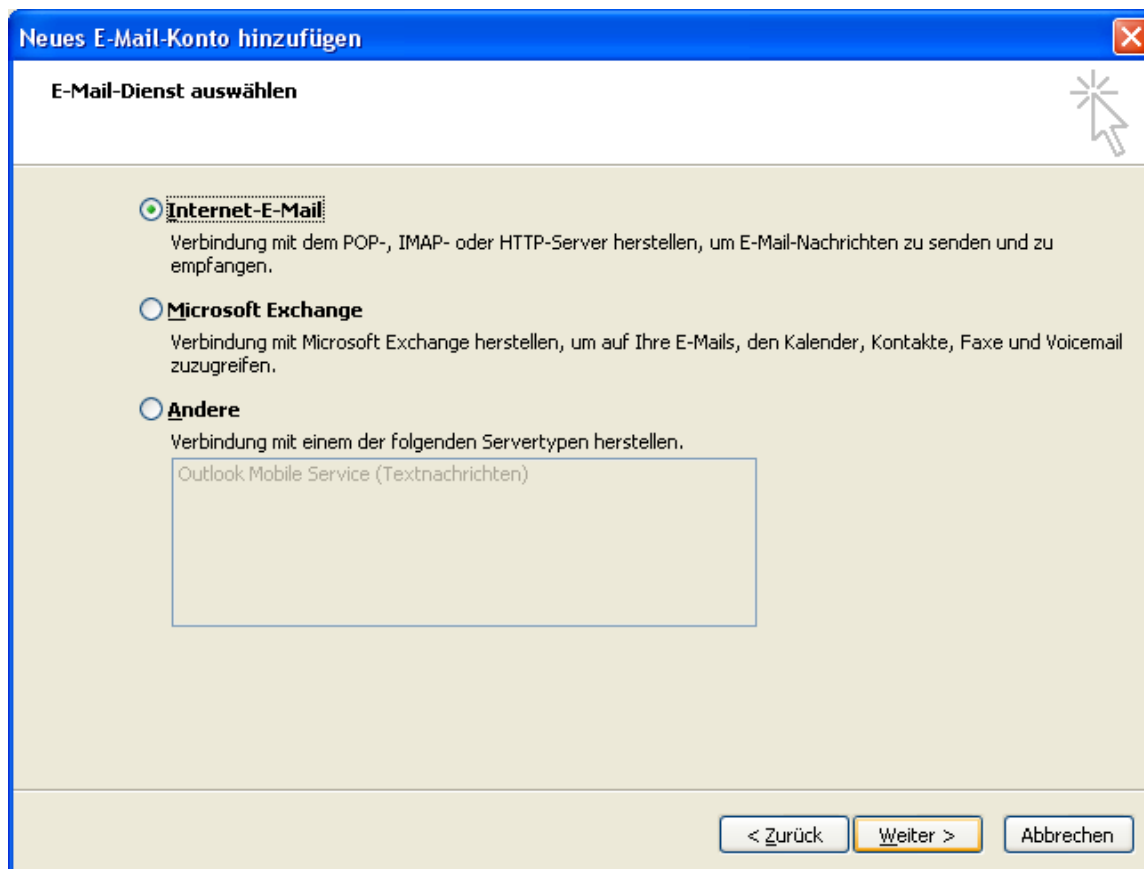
Neues E-Mail-Konto hinzufügen

E-Mail-Dienst auswählen

Internet-E-Mail
Verbindung mit dem POP-, IMAP- oder HTTP-Server herstellen, um E-Mail-Nachrichten zu senden und zu empfangen.

Microsoft Exchange
Verbindung mit Microsoft Exchange herstellen, um auf Ihre E-Mails, den Kalender, Kontakte, Faxe und Voicemail zuzugreifen.

Andere
Verbindung mit einem der folgenden Servertypen herstellen.

Outlook Mobile Service (Textnachrichten)

< Zurück
Weiter >
Abbrechen